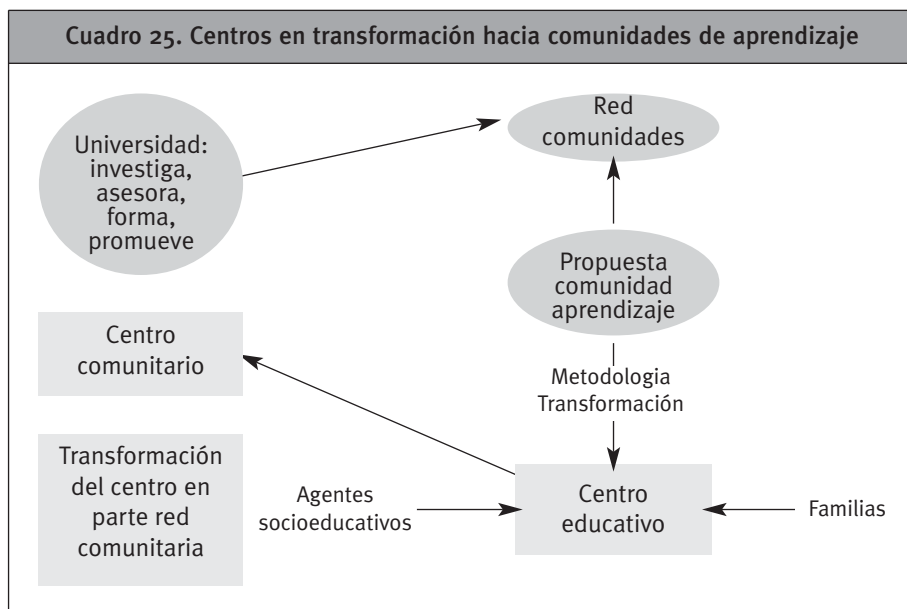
Cuadro 25. Centros en transformación hacia comunidades de aprendizaje

Universidad: investiga, asesora, forma, promueve

Red comunidades

Propuesta comunidad aprendizaje

Centro comunitario

Metodologia Transformación

Transformación del centro en parte red comunitaria

Agentes socioeducativos

Centro educativo

Familias